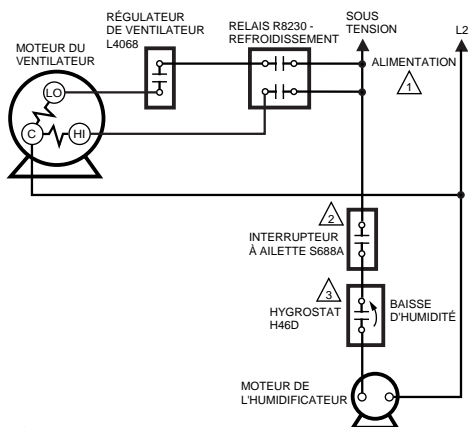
RÉGULATEUR DE VENTILATEUR L4068

RELAIS R8230 - REFROIDISSEMENT

SOUS TENSION

L2

MOTEUR DU VENTILATEUR

LO

C

HI

ALIMENTATION

1

2

INTERRUPTEUR À AILETTE S688A

3

HYGROSTAT H46D

BAISSE D'HUMIDITÉ

MOTEUR DE L'HUMIDIFICATEUR